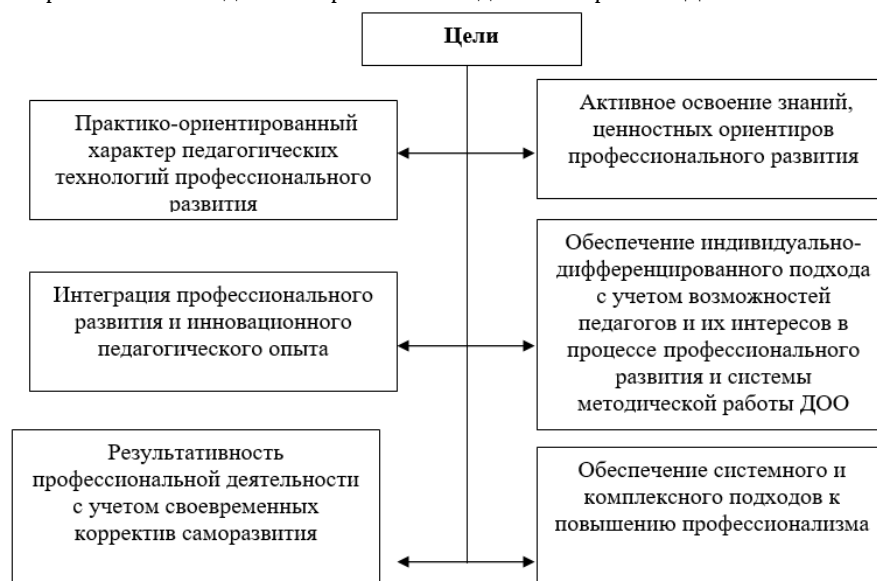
Цели

Практико-ориентированный характер педагогических технологий профессионального развития

Активное освоение знаний, ценностных ориентиров профессионального развития

Интеграция профессионального развития и инновационного педагогического опыта

Обеспечение индивидуально-дифференцированного подхода с учетом возможностей педагогов и их интересов в процессе профессионального развития и системы методической работы ДОО

Результативность профессиональной деятельности с учетом своевременных корректив саморазвития

Обеспечение системного и комплексного подходов к повышению профессионализма